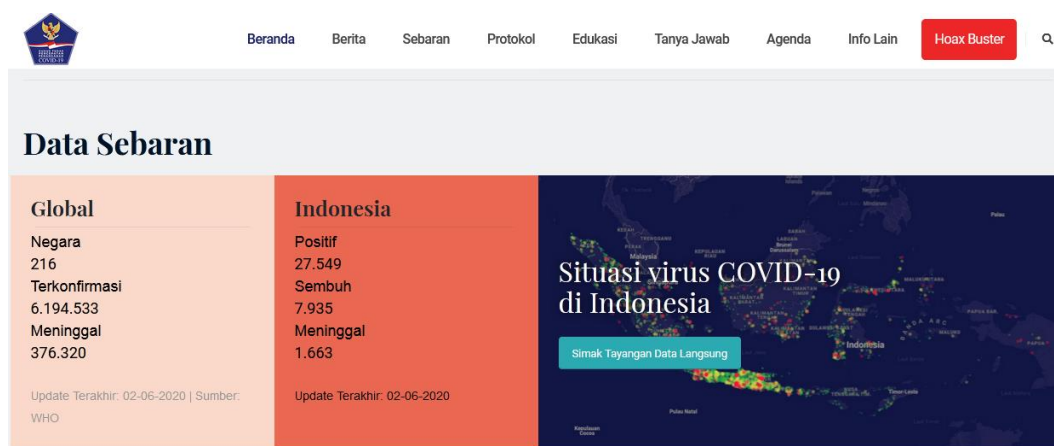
Beranda Berita Sebaran Protokol Edukasi Tanya Jawab Agenda Info Lain Hoax Buster

Data Sebaran

Global
Negara
216
Terkonfirmasi
6.194.533
Meninggal
376.320

Update Terakhir: 02-06-2020 | Sumber: WHO

Indonesia
Positif
27.549
Sembuh
7.935
Meninggal
1.663

Update Terakhir: 02-06-2020

Situasi virus COVID-19 di Indonesia

Simak Tayangan Data Langsung